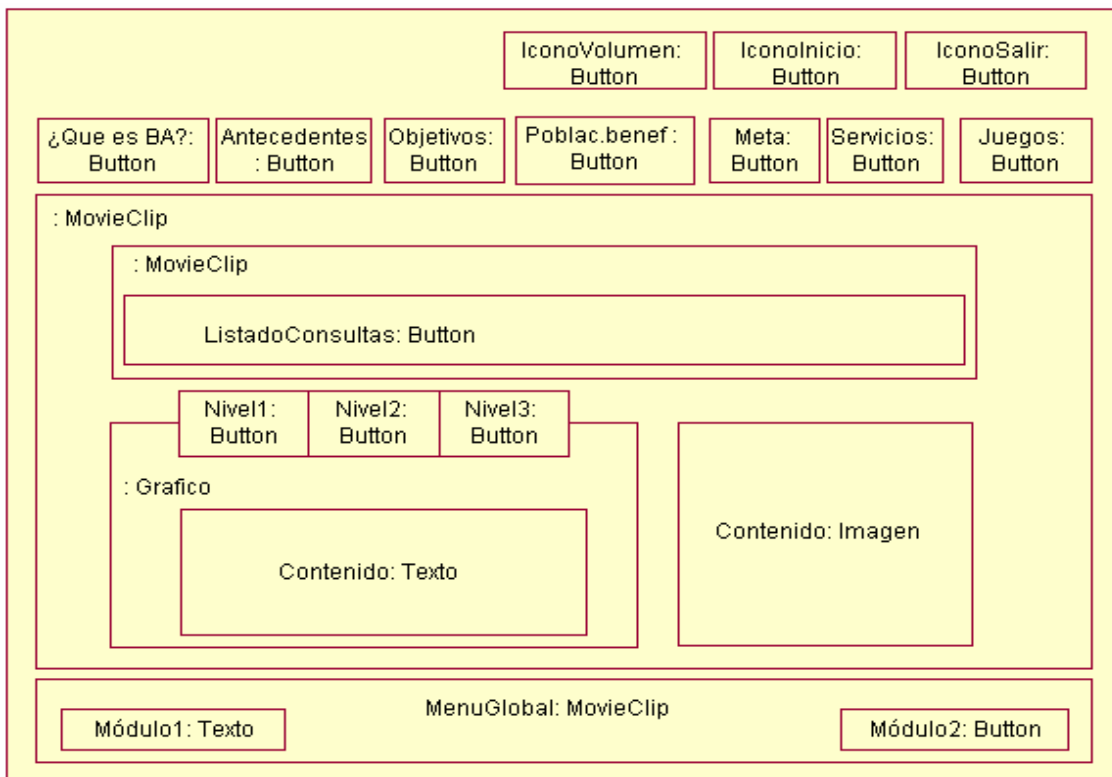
IconoVolumen: Button

IconoInicio: Button

IconoSalir: Button

¿Que es BA?: Button

Antecedentes : Button

Objetivos: Button

Poblac.benef : Button

Meta: Button

Servicios: Button

Juegos: Button

: MovieClip

: MovieClip

ListadoConsultas: Button

Nivel1: Button

Nivel2: Button

Nivel3: Button

: Grafico

Contenido: Texto

Contenido: Imagen

MenuGlobal: MovieClip

Módulo1: Texto

Módulo2: Button